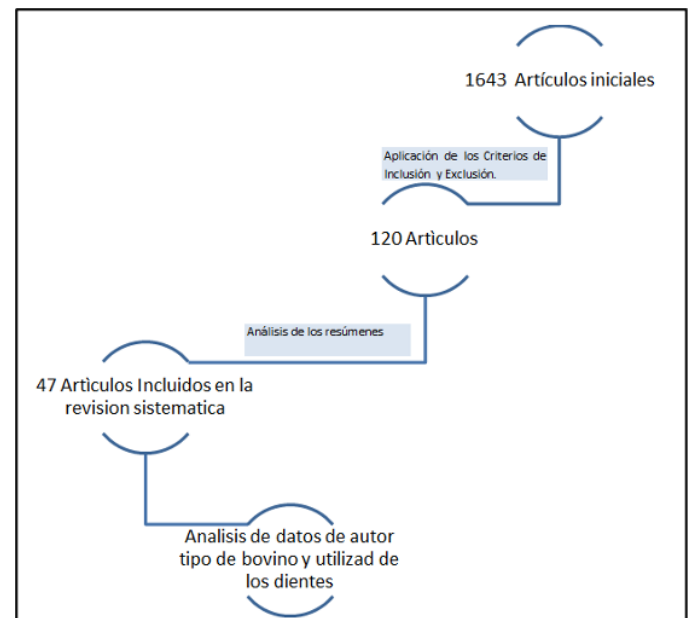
1643 Artículos iniciales

Aplicación de los Criterios de Inclusión y Exclusión.

120 Articulos

Análisis de los resúmenes

47 Articulos Incluidos en la revision sistematica

Analisis de datos de autor tipo de bovino y utilizad de los dientes